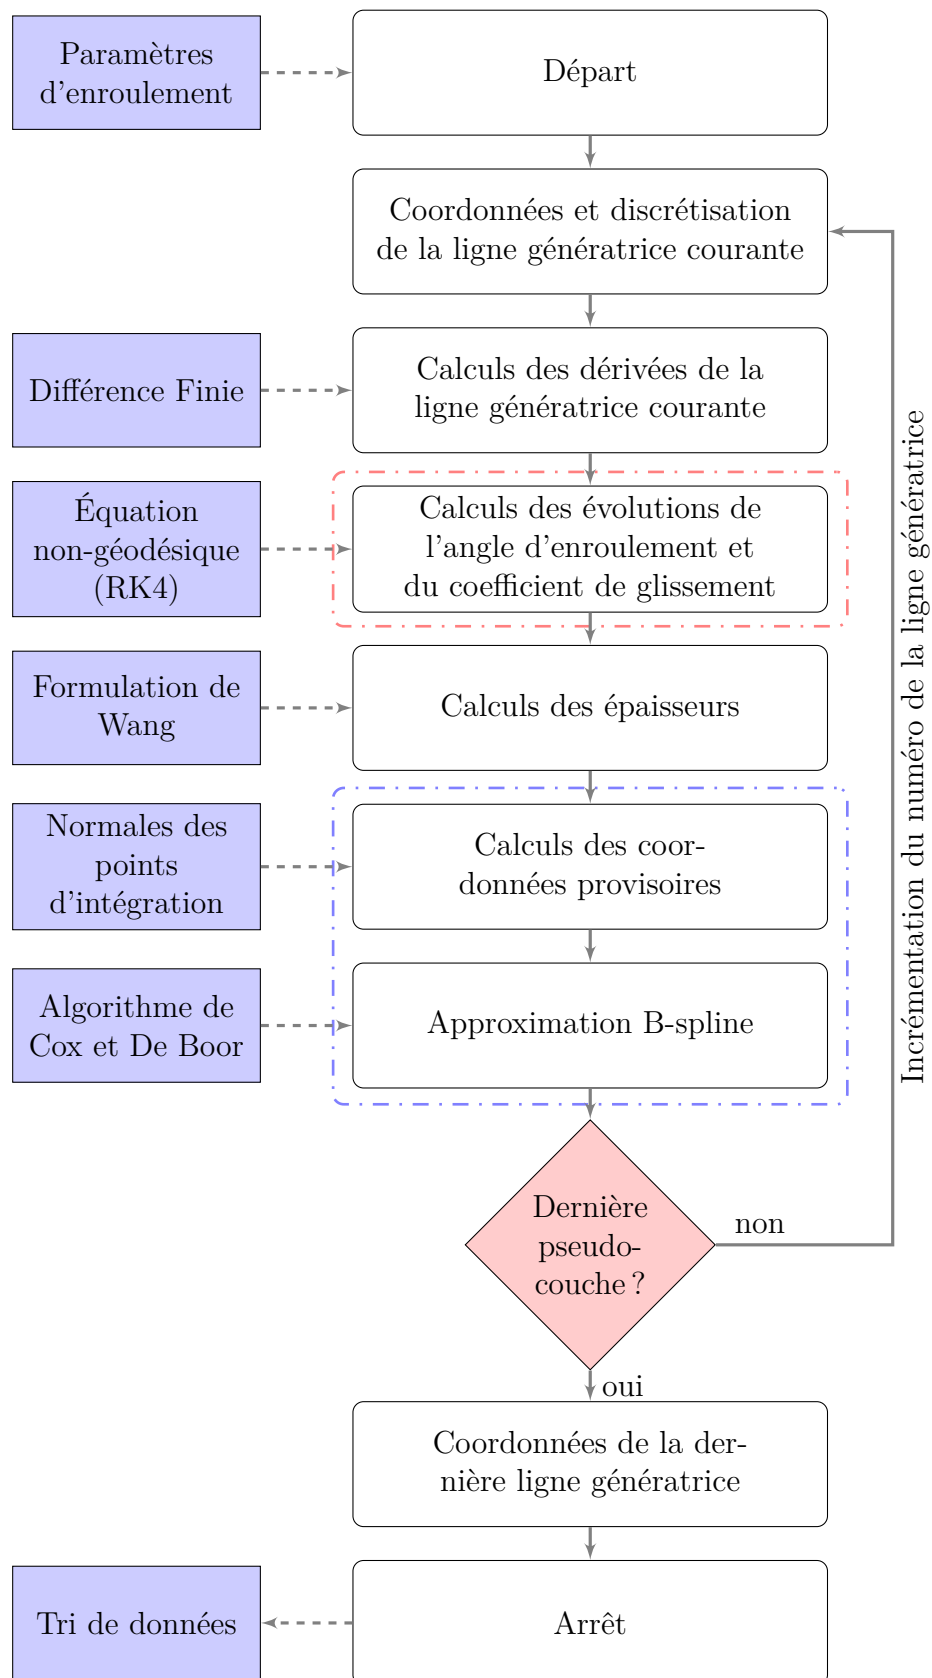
Paramètres d'enroulement

Départ

Coordonnées et discrétisation de la ligne génératrice courante

Différence Finie

Calculs des dérivées de la ligne génératrice courante

Équation non-géodésique (RK4)

Calculs des évolutions de l'angle d'enroulement et du coefficient de glissement

Formulation de Wang

Calculs des épaisseurs

Normales des points d'intégration

Calculs des coordonnées provisoires

Algorithme de Cox et De Boor

Approximation B-spline

Dernière pseudo-couche ?

non

Incrémentation du numéro de la ligne génératrice

oui

Coordonnées de la dernière ligne génératrice

Tri de données

Arrêt